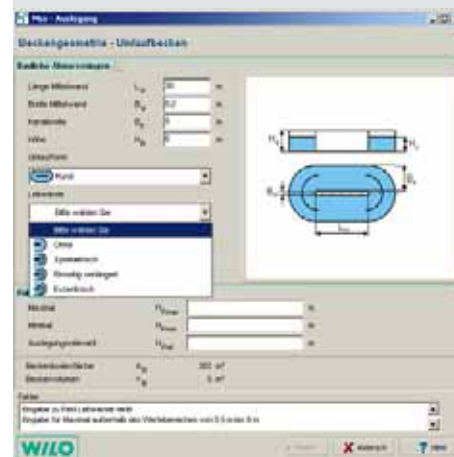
Mpo - Auslegung

Beckengeometrie - Umlaufbecken

Bauliche Abmessungen

Länge Mittelwand $L_M$ 30 m

Breite Mittelwand $B_M$ 0,2 m

Kanalbreite $B_K$ 3 m

Höhe $H_B$ 3 m

Umlaufform

Rund

Leitwände

Bitte wählen Sie

Bitte wählen Sie

Ohne

Symmetrisch

Einseitig verlängert

Exzentrisch

$H_1$

$H_2$

$B_K$

$B_2$

$L_M$

Maximal $H_{Wmax}$ m

Minimal $H_{Wmin}$ m

Auslegungswasserstand $H_{W}$ m

Beckenoberfläche $A_B$ 202 m²

Beckenvolumen $V_B$ 0 m³

Fehler

Angabe zu Form Leitwände fehlt

Angabe für Maximal außerhalb des Wertebereiches von 0,5 m bis 8 m

WILO

Zurück

Abbrechen

Hilfe